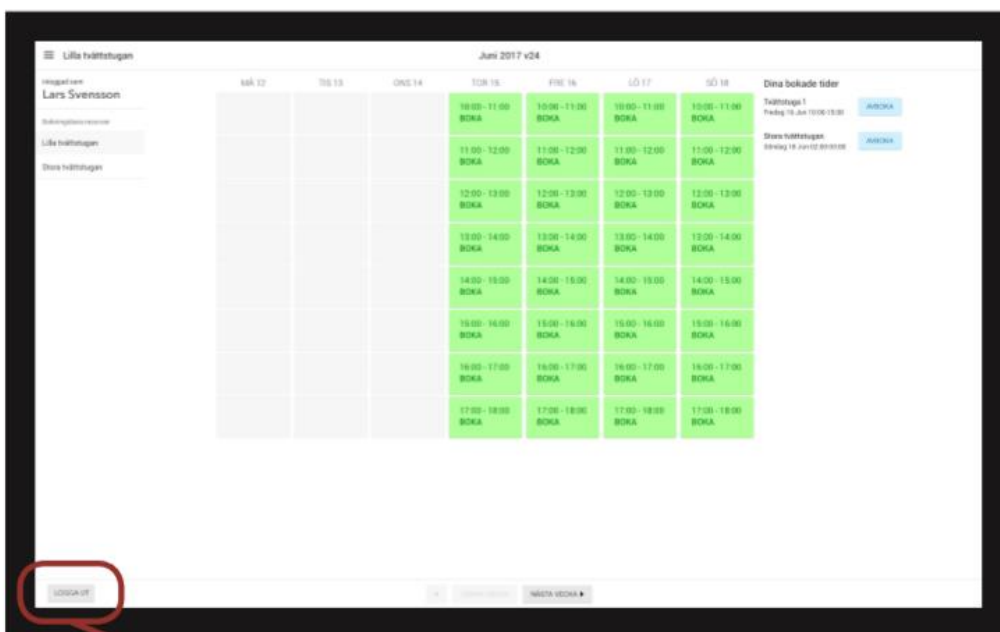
Lilla tvättstugan

Juni 2017 v24

Inloggad som
Lars Svensson

Bokningsbara resurser

Lilla tvättstugan

Stora tvättstugan

| MÅ 12 | TIS 13 | ONS 14 | TOR 15 | FRE 16 | LÖ 17 | SÖ 18 |
|---|---|---|---|---|---|---|
| | | | 10:00 - 11:00 BOKA | 10:00 - 11:00 BOKA | 10:00 - 11:00 BOKA | 10:00 - 11:00 BOKA |
| | | | 11:00 - 12:00 BOKA | 11:00 - 12:00 BOKA | 11:00 - 12:00 BOKA | 11:00 - 12:00 BOKA |
| | | | 12:00 - 13:00 BOKA | 12:00 - 13:00 BOKA | 12:00 - 13:00 BOKA | 12:00 - 13:00 BOKA |
| | | | 13:00 - 14:00 BOKA | 13:00 - 14:00 BOKA | 13:00 - 14:00 BOKA | 13:00 - 14:00 BOKA |
| | | | 14:00 - 15:00 BOKA | 14:00 - 15:00 BOKA | 14:00 - 15:00 BOKA | 14:00 - 15:00 BOKA |
| | | | 15:00 - 16:00 BOKA | 15:00 - 16:00 BOKA | 15:00 - 16:00 BOKA | 15:00 - 16:00 BOKA |
| | | | 16:00 - 17:00 BOKA | 16:00 - 17:00 BOKA | 16:00 - 17:00 BOKA | 16:00 - 17:00 BOKA |
| | | | 17:00 - 18:00 BOKA | 17:00 - 18:00 BOKA | 17:00 - 18:00 BOKA | 17:00 - 18:00 BOKA |

Dina bokade tider

Tvättstuga 1
Fredag 16 Jun 10:00-13:00
AVBOKA

Stora tvättstugan
Söndag 18 Jun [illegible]
AVBOKA

LOGGA UT

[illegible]

NÄSTA VECKA ▶